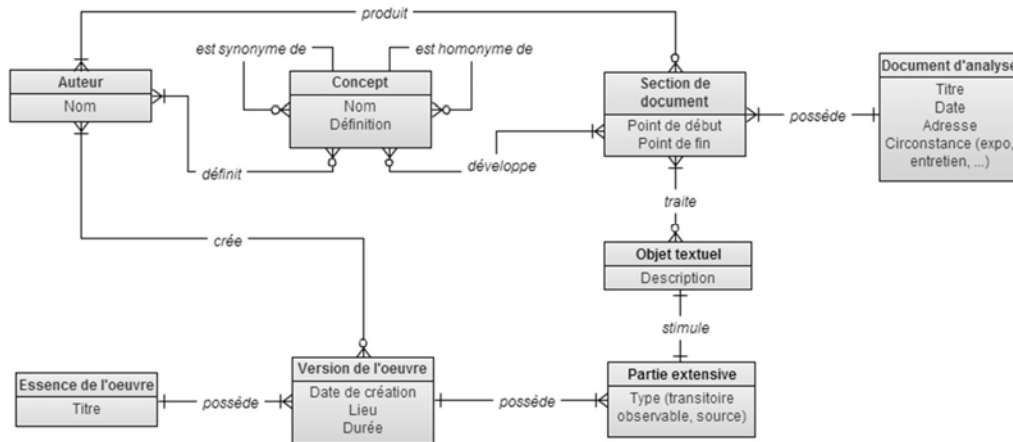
produit

est synonyme de

est homonyme de

Auteur
Nom

Concept
Nom
Définition

Section de document
Point de début
Point de fin

possède

Document d'analyse
Titre
Date
Adresse
Circonstance (expo, entretien, ...)

définit

développe

traite

crée

Objet textuel
Description

stimule

Essence de l'oeuvre
Titre

possède

Version de l'oeuvre
Date de création
Lieu
Durée

possède

Partie extensive
Type (transitoire observable, source)